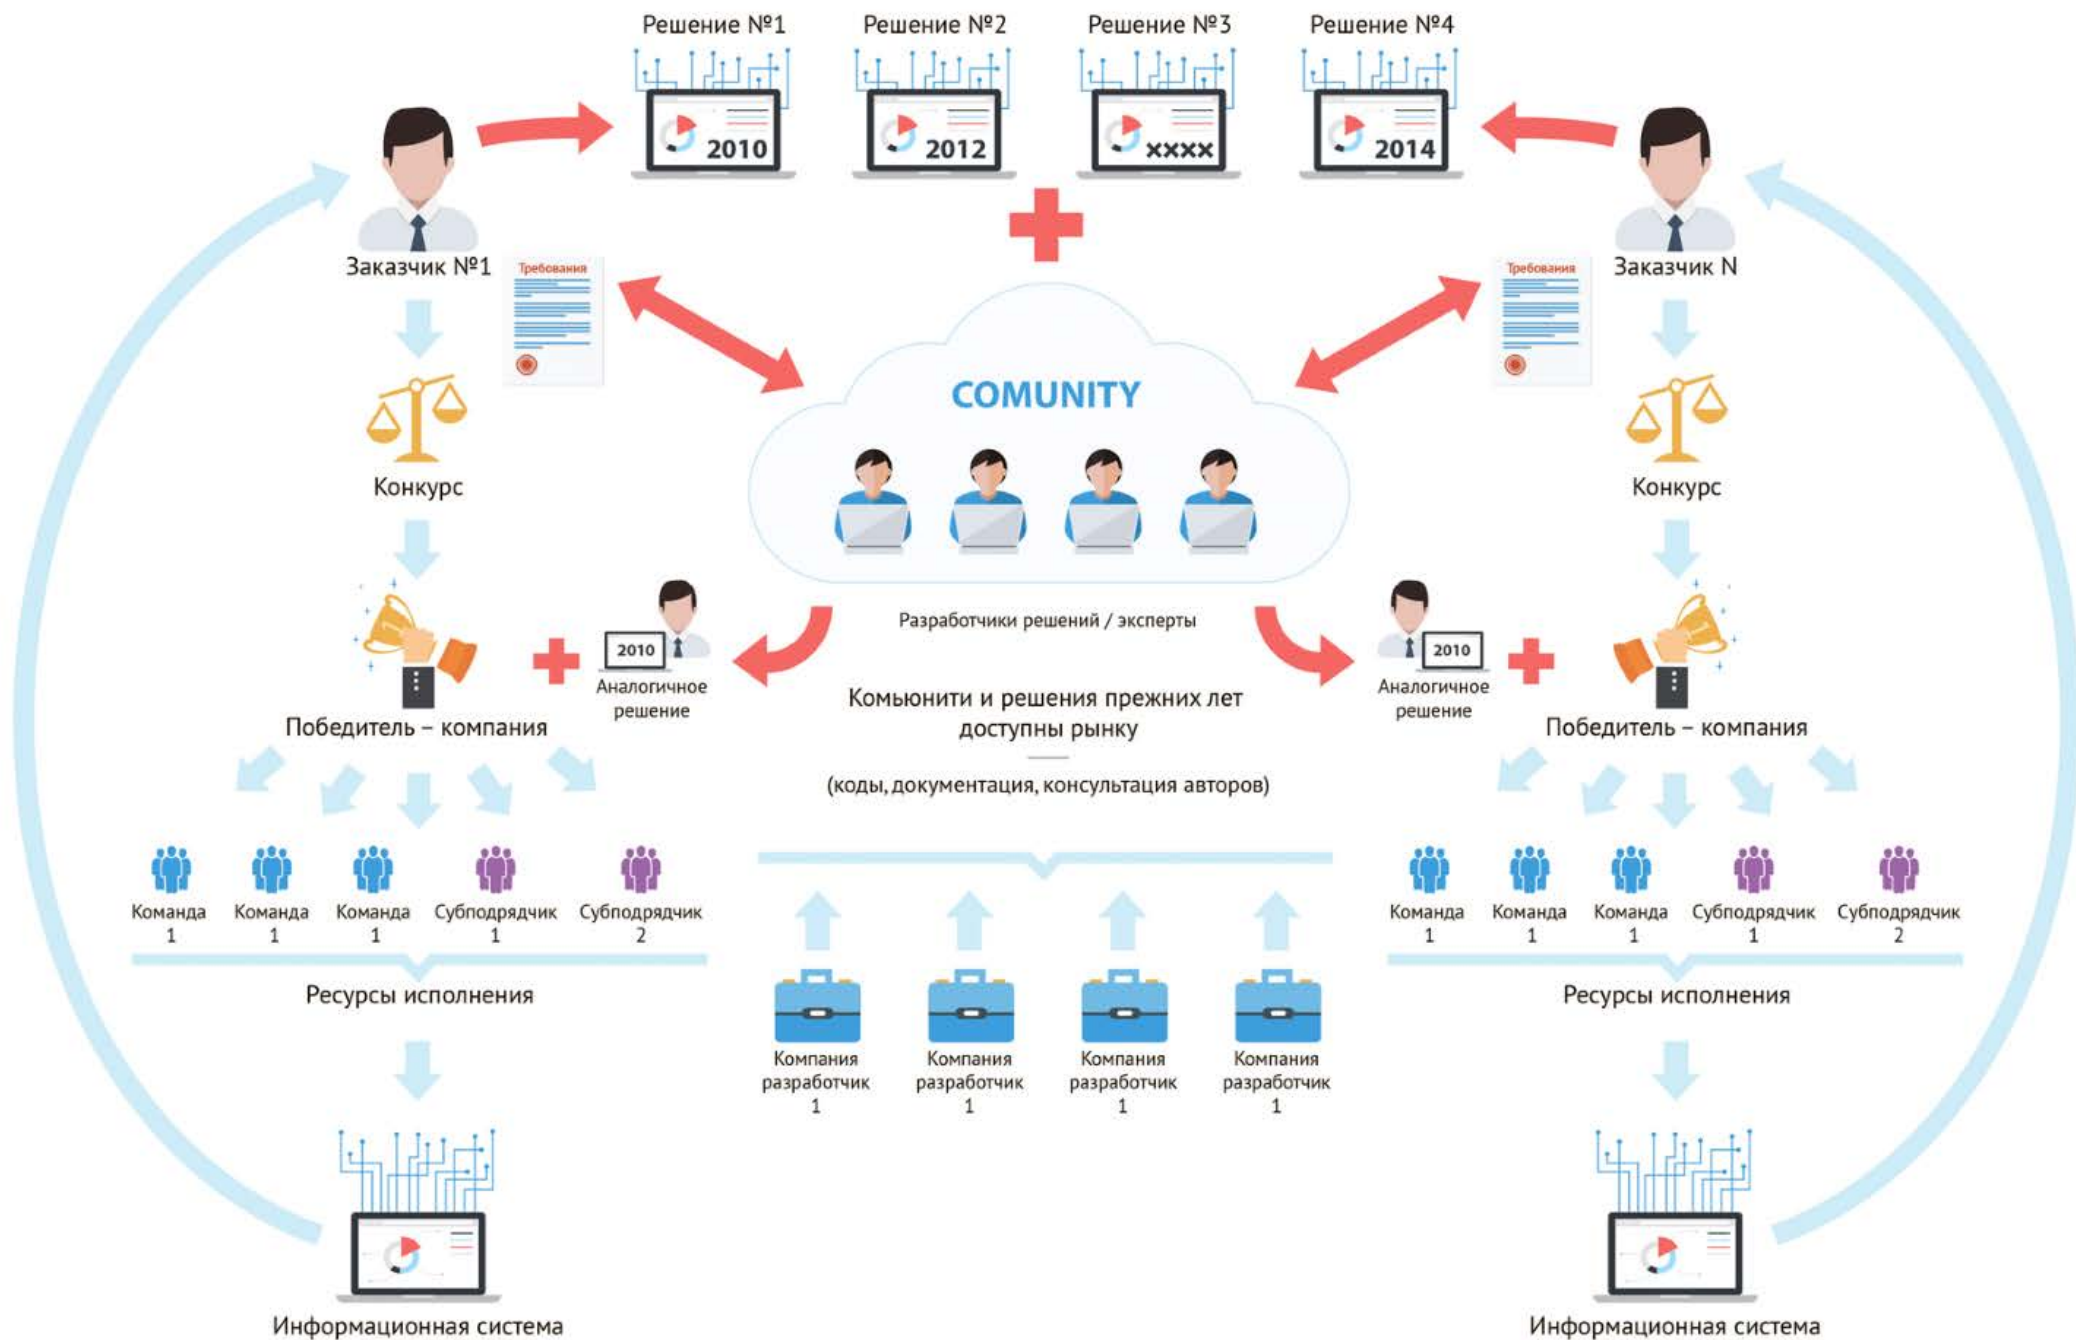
Решение №1

2010

Решение №2

2012

Решение №3

xxxx

Решение №4

2014

Заказчик №1

Требования

Заказчик N

Требования

COMUNITY

Конкурс

Конкурс

Разработчики решений / эксперты

2010

Аналогичное решение

2010

Аналогичное решение

Победитель – компания

Победитель – компания

Комьюнити и решения прежних лет доступны рынку

(коды, документация, консультация авторов)

Команда 1

Команда 1

Команда 1

Субподрядчик 1

Субподрядчик 2

Команда 1

Команда 1

Команда 1

Субподрядчик 1

Субподрядчик 2

Ресурсы исполнения

Ресурсы исполнения

Компания разработчик 1

Компания разработчик 1

Компания разработчик 1

Компания разработчик 1

Информационная система

Информационная система